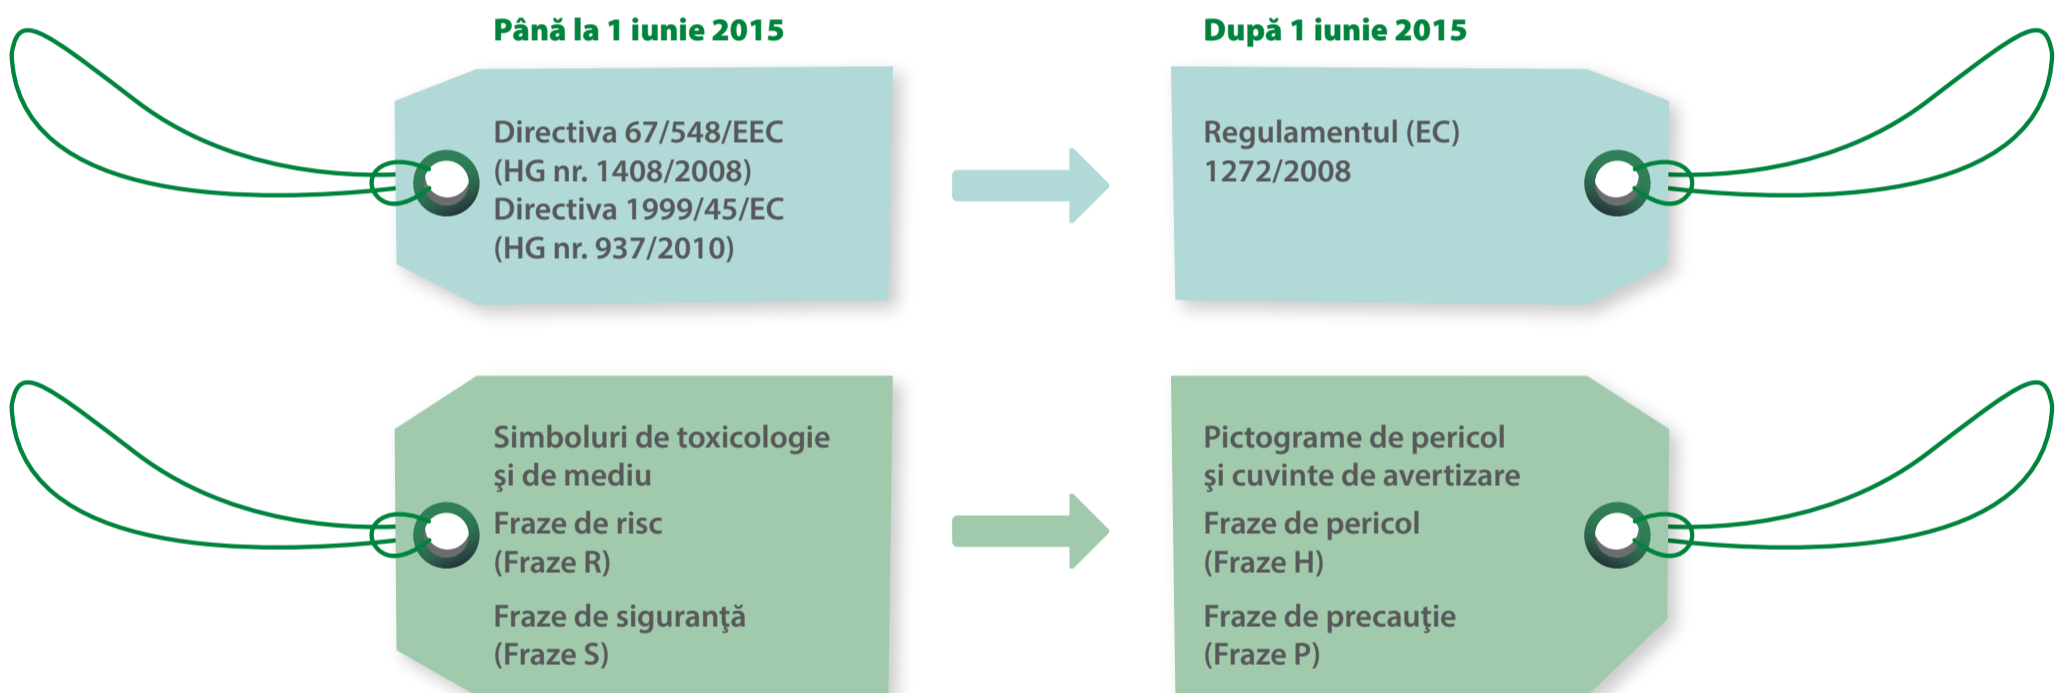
Până la 1 iunie 2015

Directiva 67/548/EEC
(HG nr. 1408/2008)
Directiva 1999/45/EC
(HG nr. 937/2010)

Simboluri de toxicologie
şi de mediu
Fraze de risc
(Fraze R)
Fraze de siguranţă
(Fraze S)

După 1 iunie 2015

Regulamentul (EC)
1272/2008

Pictograme de pericol
şi cuvinte de avertizare
Fraze de pericol
(Fraze H)
Fraze de precauţie
(Fraze P)